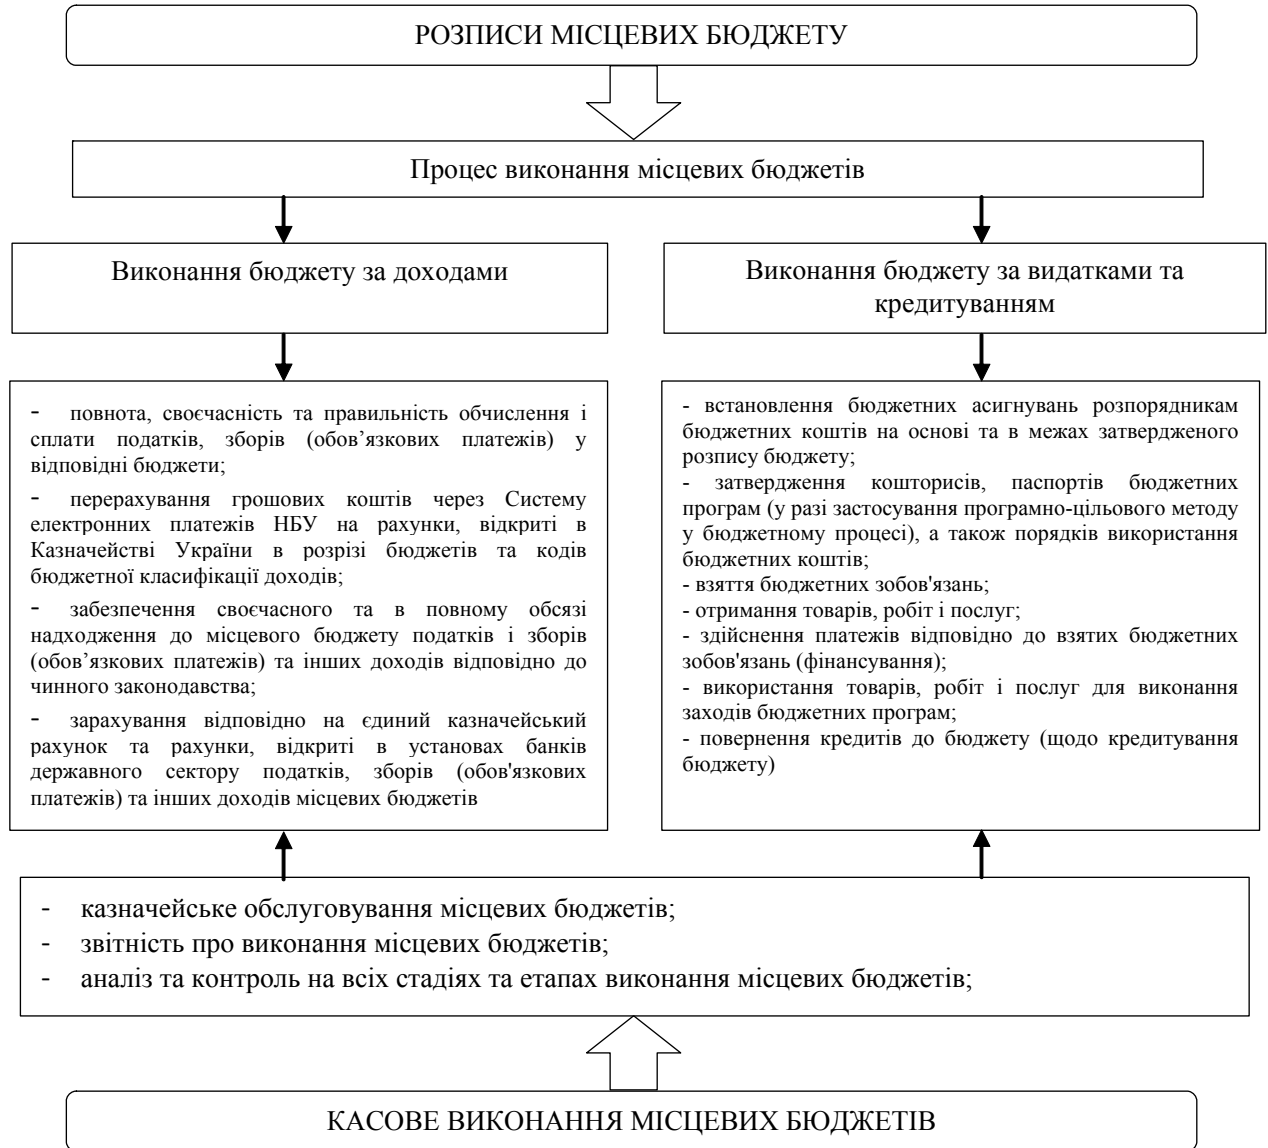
РОЗПИСИ МІСЦЕВИХ БЮДЖЕТУ

Процес виконання місцевих бюджетів

Виконання бюджету за доходами

- повнота, своєчасність та правильність обчислення і сплати податків, зборів (обов'язкових платежів) у відповідні бюджети;

- перерахування грошових коштів через Систему електронних платежів НБУ на рахунки, відкриті в Казначействі України в розрізі бюджетів та кодів бюджетної класифікації доходів;

- забезпечення своєчасного та в повному обсязі надходження до місцевого бюджету податків і зборів (обов'язкових платежів) та інших доходів відповідно до чинного законодавства;

- зарахування відповідно на єдиний казначейський рахунок та рахунки, відкриті в установах банків державного сектору податків, зборів (обов'язкових платежів) та інших доходів місцевих бюджетів

Виконання бюджету за видатками та кредитуванням

- встановлення бюджетних асигнувань розпорядникам бюджетних коштів на основі та в межах затвердженого розпису бюджету;
- затвердження кошторисів, паспортів бюджетних програм (у разі застосування програмно-цільового методу у бюджетному процесі), а також порядків використання бюджетних коштів;
- взяття бюджетних зобов'язань;
- отримання товарів, робіт і послуг;
- здійснення платежів відповідно до взятих бюджетних зобов'язань (фінансування);
- використання товарів, робіт і послуг для виконання заходів бюджетних програм;
- повернення кредитів до бюджету (щодо кредитування бюджету)

- казначейське обслуговування місцевих бюджетів;
- звітність про виконання місцевих бюджетів;
- аналіз та контроль на всіх стадіях та етапах виконання місцевих бюджетів;

КАСОВЕ ВИКОНАННЯ МІСЦЕВИХ БЮДЖЕТІВ